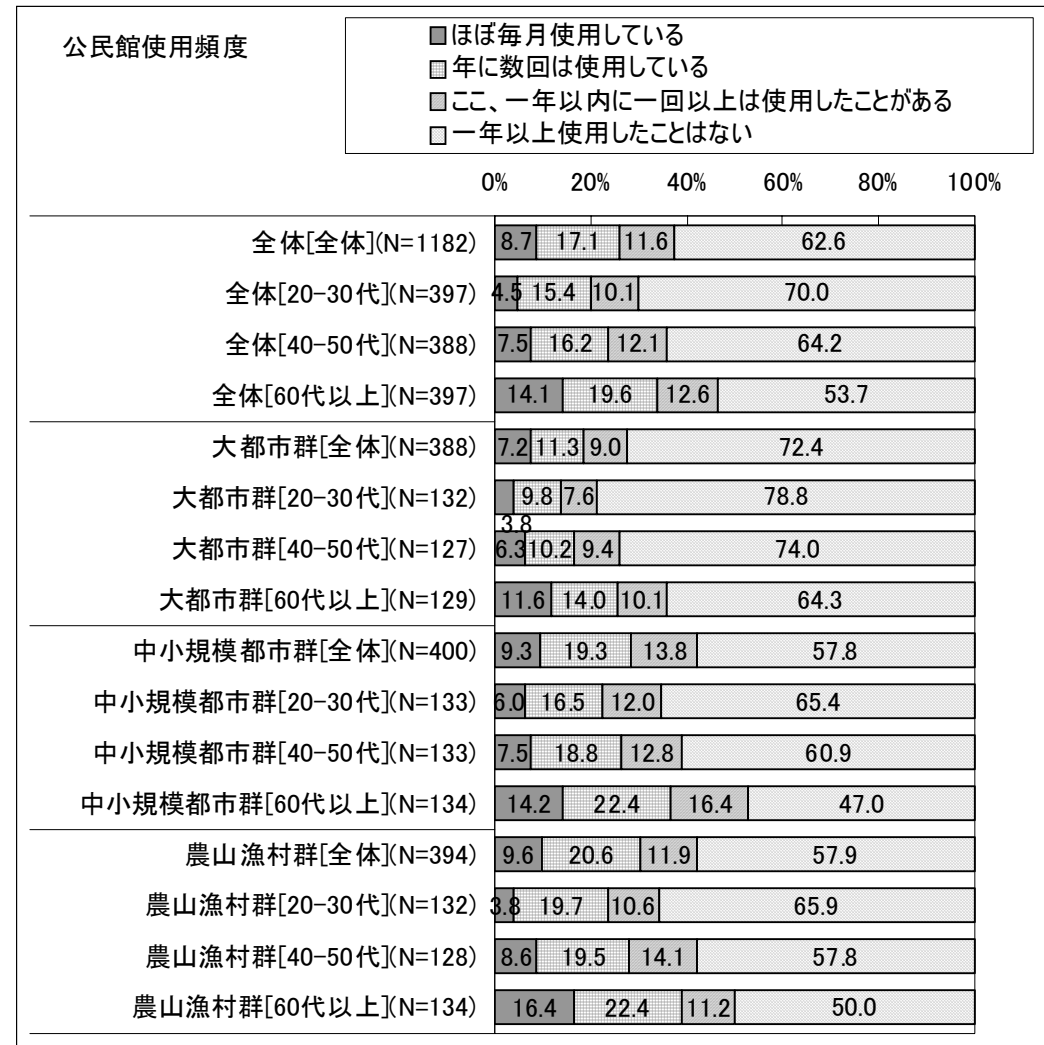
公民館使用頻度

■ほぼ毎月使用している
■年に数回は使用している
■ここ、一年以内に一回以上は使用したことがある
□一年以上使用したことはない

0% 20% 40% 60% 80% 100%

| | | | | |
|---|---|---|---|---|
| 全体[全体](N=1182) | 8.7 | 17.1 | 11.6 | 62.6 |
| 全体[20-30代](N=397) | 4.5 | 15.4 | 10.1 | 70.0 |
| 全体[40-50代](N=388) | 7.5 | 16.2 | 12.1 | 64.2 |
| 全体[60代以上](N=397) | 14.1 | 19.6 | 12.6 | 53.7 |
| 大都市群[全体](N=388) | 7.2 | 11.3 | 9.0 | 72.4 |
| 大都市群[20-30代](N=132) | 3.8 | 9.8 | 7.6 | 78.8 |
| 大都市群[40-50代](N=127) | 6.3 | 10.2 | 9.4 | 74.0 |
| 大都市群[60代以上](N=129) | 11.6 | 14.0 | 10.1 | 64.3 |
| 中小規模都市群[全体](N=400) | 9.3 | 19.3 | 13.8 | 57.8 |
| 中小規模都市群[20-30代](N=133) | 6.0 | 16.5 | 12.0 | 65.4 |
| 中小規模都市群[40-50代](N=133) | 7.5 | 18.8 | 12.8 | 60.9 |
| 中小規模都市群[60代以上](N=134) | 14.2 | 22.4 | 16.4 | 47.0 |
| 農山漁村群[全体](N=394) | 9.6 | 20.6 | 11.9 | 57.9 |
| 農山漁村群[20-30代](N=132) | 3.8 | 19.7 | 10.6 | 65.9 |
| 農山漁村群[40-50代](N=128) | 8.6 | 19.5 | 14.1 | 57.8 |
| 農山漁村群[60代以上](N=134) | 16.4 | 22.4 | 11.2 | 50.0 |